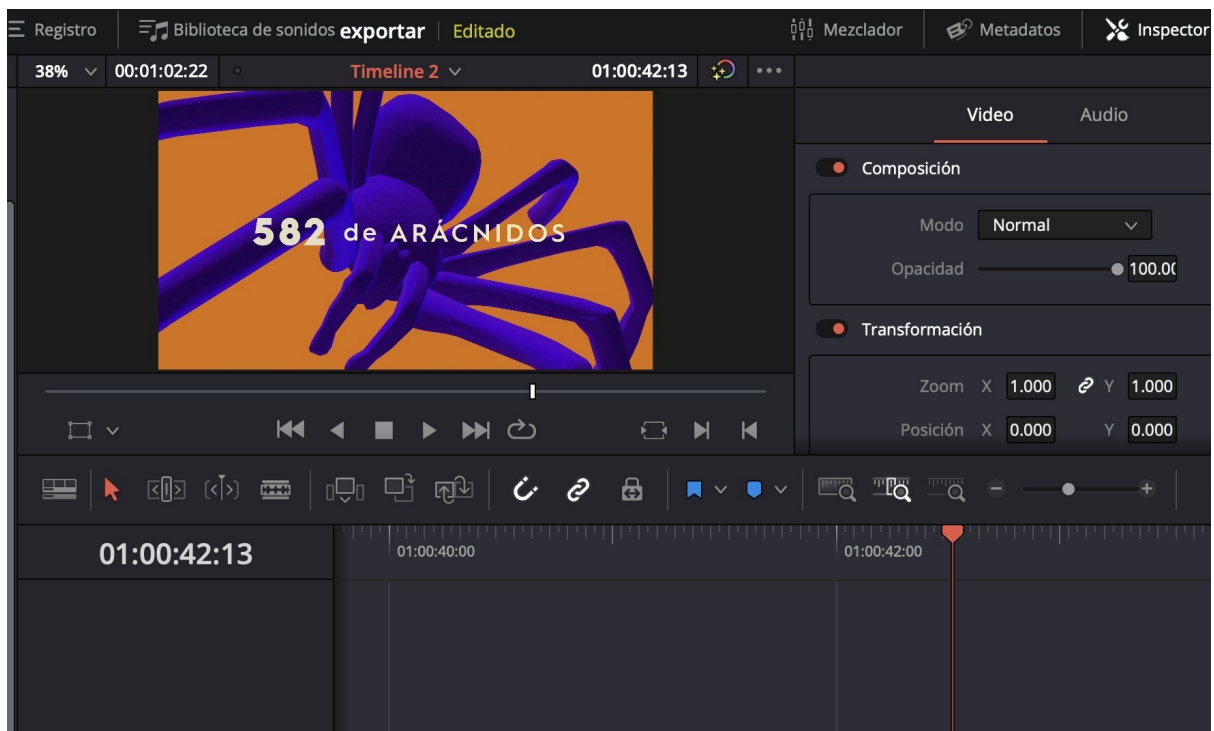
Registro Biblioteca de sonidos exportar Editado Mezclador Metadatos Inspector

38% 00:01:02:22 Timeline 2 01:00:42:13

582 de ARÁCNIDOS

Video Audio

Composición

Modo Normal

Opacidad 100.00

Transformación

Zoom X 1.000 Y 1.000

Posición X 0.000 Y 0.000

01:00:42:13

01:00:40:00

01:00:42:00